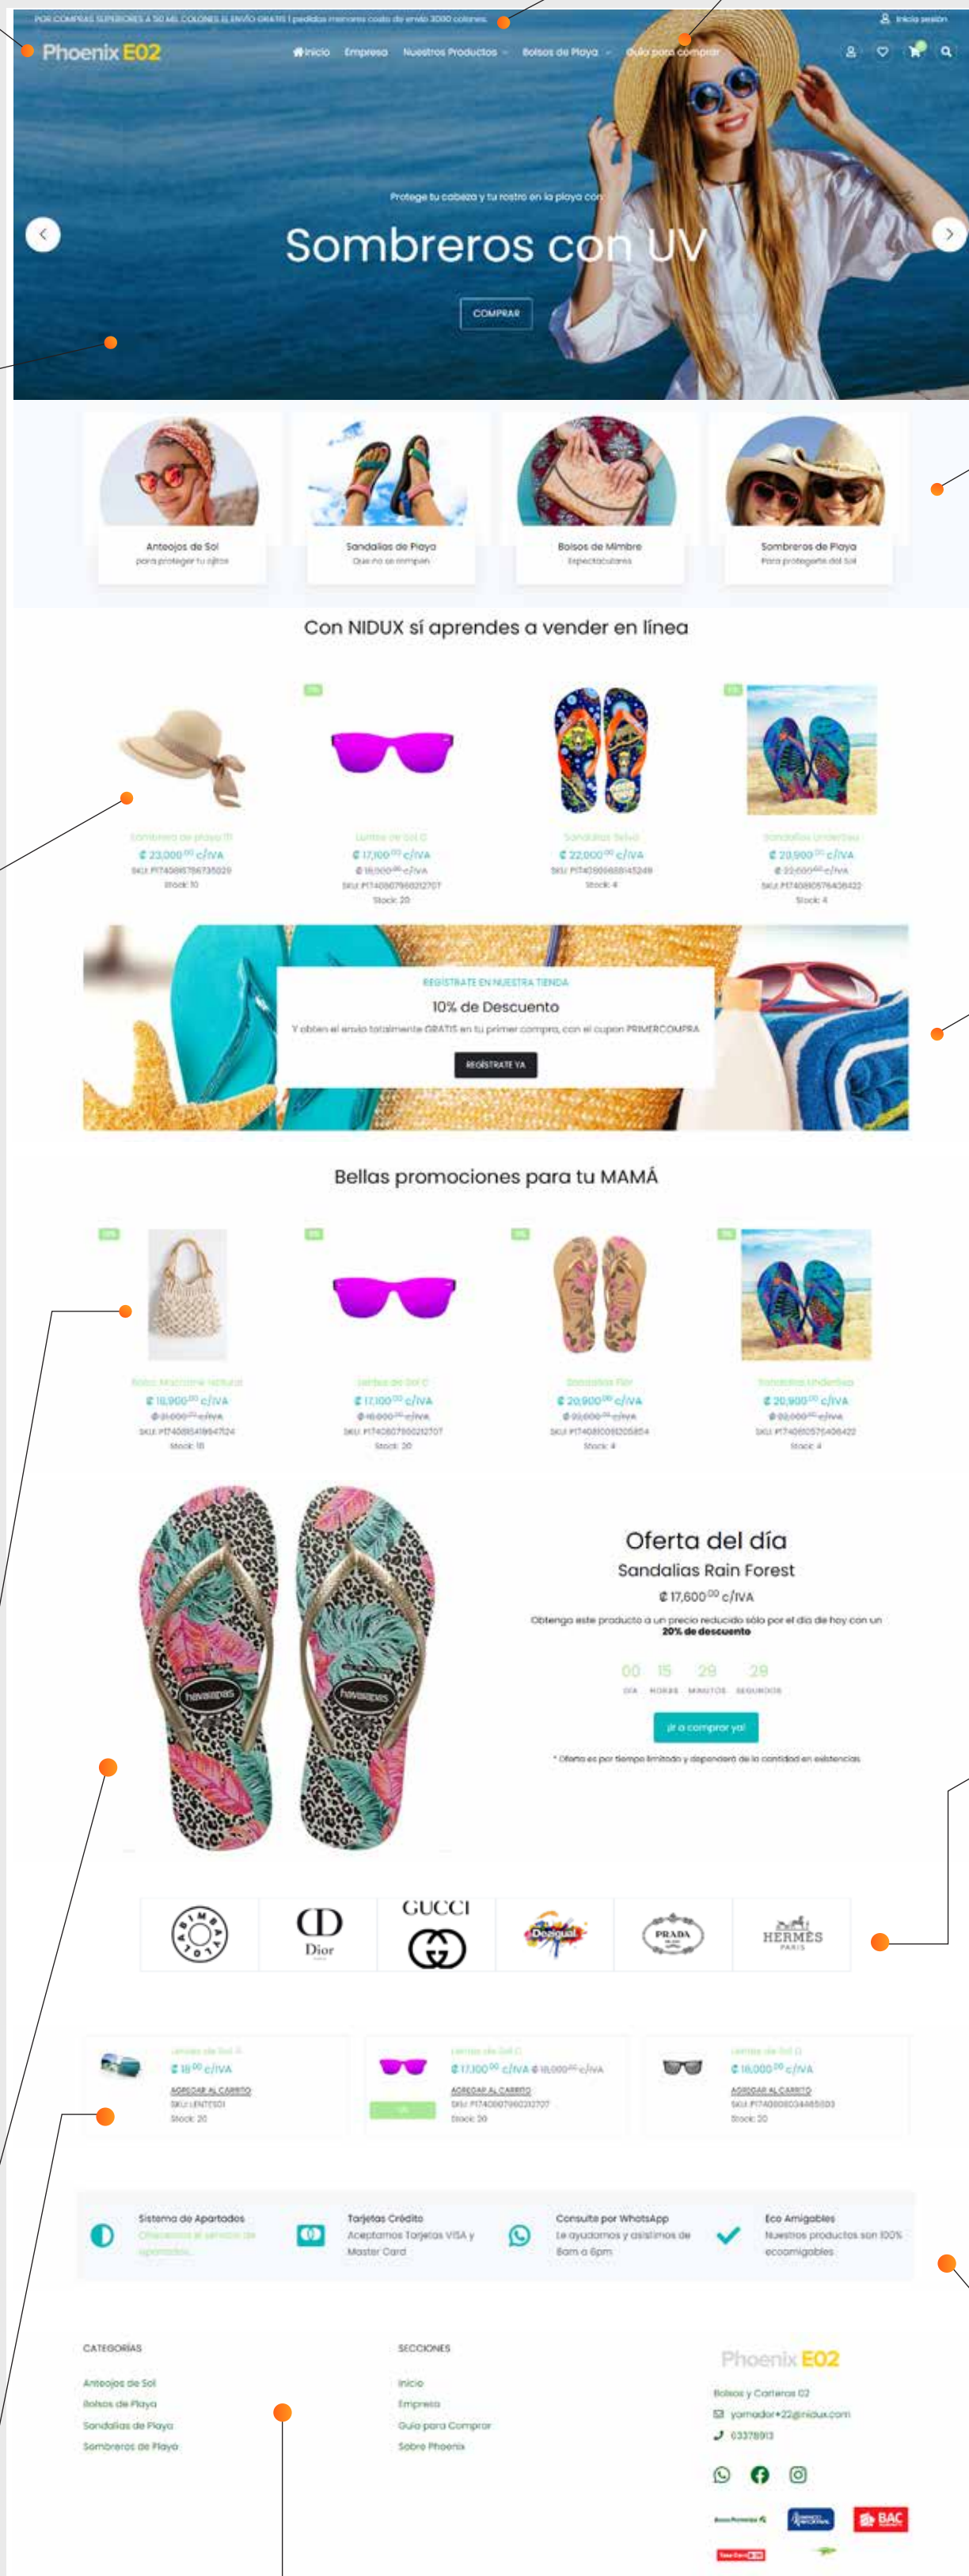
POR COMPRAS SUPERIORES A 50 MIL COLONES EL ENVÍO GRATIS | pedidos menores costo de envío 3000 colones

Inicia sesión

Phoenix E02

Inicio Empresa Nuestros Productos Bolsos de Playa Guía para comprar

Protege tu cabeza y tu rostro en la playa con

Sombreros con UV

COMPRAR

Anteojos de Sol
para proteger tu ojitos

Sandalias de Playa
Que no se rompen

Bolsos de Mimbre
Espectaculares

Sombreros de Playa
Para protegerte del Sol

Con NIDUX sí aprendes a vender en línea

Sombrero de playa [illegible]
₡ 23,000⁰⁰ c/IVA
SKU: PT40861786735029
Stock: 10

Lentes de Sol C
₡ 17,100⁰⁰ c/IVA
₡ 18,000⁰⁰ c/IVA
SKU: PT40807960212707
Stock: 20

Sandalias Selva
₡ 22,000⁰⁰ c/IVA
SKU: PT40809988145249
Stock: 4

Sandalias Underbeu
₡ 20,900⁰⁰ c/IVA
₡ 22,000⁰⁰ c/IVA
SKU: PT40810576408422
Stock: 4

REGÍSTRATE EN NUESTRA TIENDA
10% de Descuento
Y obtén el envío totalmente GRATIS en tu primer compra, con el cupon PRIMERCOMPRA
REGÍSTRATE YA

Bellas promociones para tu MAMÁ

Bolso Macrame Natural
₡ 16,900⁰⁰ c/IVA
₡ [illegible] c/IVA
SKU: PT40885419947124
Stock: 18

Lentes de Sol C
₡ 17,100⁰⁰ c/IVA
₡ 18,000⁰⁰ c/IVA
SKU: PT40807960212707
Stock: 20

Sandalias Flor
₡ 20,900⁰⁰ c/IVA
₡ 22,000⁰⁰ c/IVA
SKU: PT40810091205854
Stock: 4

Sandalias Underbeu
₡ 20,900⁰⁰ c/IVA
₡ 22,000⁰⁰ c/IVA
SKU: PT40810576408422
Stock: 4

havaianas havaianas

Oferta del día
Sandalias Rain Forest
₡ 17,600⁰⁰ c/IVA
Obtenga este producto a un precio reducido sólo por el día de hoy con un 20% de descuento
00 15 29 29
DÍA HORAS MINUTOS SEGUNDOS
¡Ir a comprar ya!
* Oferta es por tiempo limitado y dependerá de la cantidad en existencias

Dior
GUCCI
Desigual
PRADA
HERMÈS PARIS

Lentes de Sol A
₡ 18⁰⁰ c/IVA
AGREGAR AL CARRITO
SKU: LENTES01
Stock: 20

Lentes de Sol C
₡ 17,100⁰⁰ c/IVA ₡ 18,000⁰⁰ c/IVA
AGREGAR AL CARRITO
SKU: PT40807960212707
Stock: 20

Lentes de Sol D
₡ 18,000⁰⁰ c/IVA
AGREGAR AL CARRITO
SKU: PT40808034465503
Stock: 20

Sistema de Apartados
Ofrecemos el servicio de apartados

Tarjetas Crédito
Aceptamos Tarjetas VISA y Master Card

Consulta por WhatsApp
Le ayudamos y asistimos de 8am a 6pm

Eco Amigables
Nuestros productos son 100% ecoamigables

CATEGORÍAS
Anteojos de Sol
Bolsos de Playa
Sandalias de Playa
Sombreros de Playa

SECCIONES
Inicio
Empresa
Guía para Comprar
Sobre Phoenix

Phoenix E02
Bolsos y Carteras 02
yomador+22@nidux.com
63378913

BAC